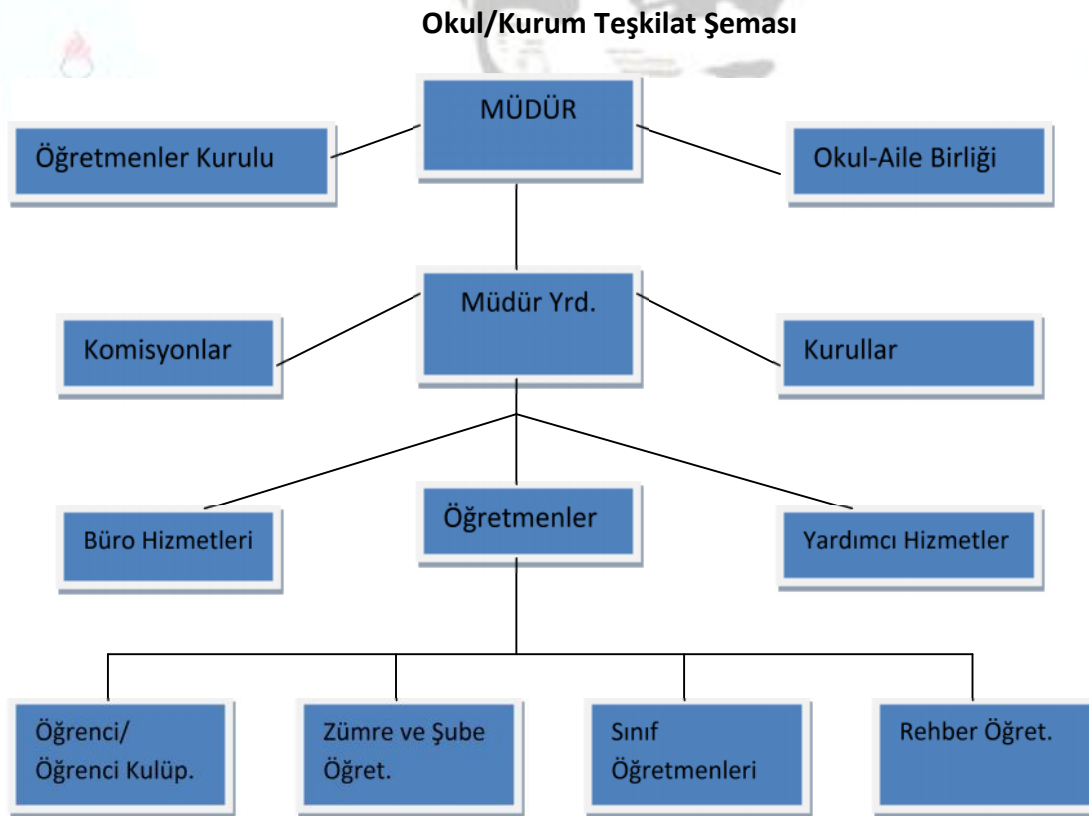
Okul/Kurum Teşkilat Şeması

MÜDÜR

Öğretmenler Kurulu

Okul-Aile Birliği

Müdür Yrd.

Komisyonlar

Kurullar

Büro Hizmetleri

Öğretmenler

Yardımcı Hizmetler

Öğrenci/ Öğrenci Kulüp.

Zümre ve Şube Öğret.

Sınıf Öğretmenleri

Rehber Öğret.